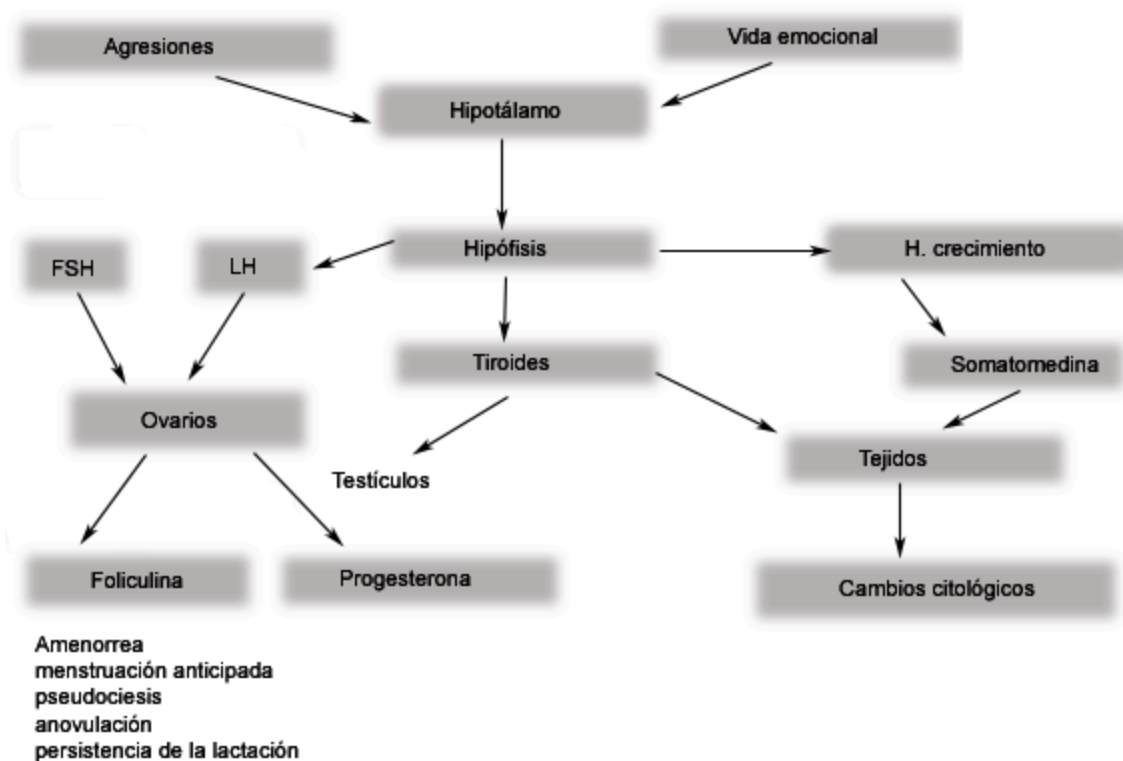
Agresiones

Vida emocional

Hipotálamo

Hipófisis

FSH

LH

H. crecimiento

Tiroides

Somatomedina

Ovarios

Testículos

Tejidos

Foliculina

Progesterona

Cambios citológicos

Amenorrea
menstruación anticipada
pseudociesis
anovulación
persistencia de la lactación